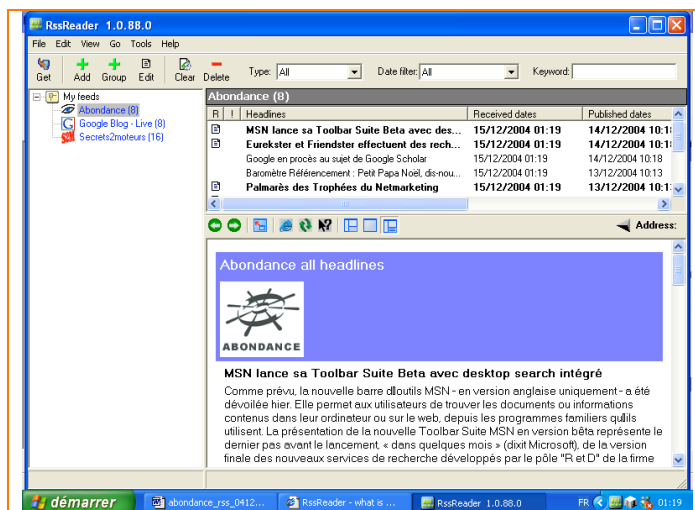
RssReader 1.0.88.0

File Edit View Go Tools Help

Get Add Group Edit Clear Delete Type: All Date filter: All Keyword:

My feeds
Abondance (8)
Google Blog - Live (8)
Secrets2moteurs (16)

Abondance (8)

| R | ! | Headlines | Received dates | Published dates |
|---|---|---|---|---|
| | | MSN lance sa Toolbar Suite Beta avec des... | 15/12/2004 01:19 | 14/12/2004 10:1 |
| | | Eurekster et Friendster effectuent des rech... | 15/12/2004 01:19 | 14/12/2004 10:1 |
| | | Google en procès au sujet de Google Scholar | 15/12/2004 01:19 | 14/12/2004 10:18 |
| | | Baromètre Référencement : Petit Papa Noël, dis-nou... | 15/12/2004 01:19 | 13/12/2004 10:13 |
| | | Palmarès des Trophées du Netmarketing | 15/12/2004 01:19 | 13/12/2004 10:1 |

Address:

Abondance all headlines

ABONDANCE

MSN lance sa Toolbar Suite Beta avec desktop search intégré

Comme prévu, la nouvelle barre dlloutils MSN - en version anglaise uniquement - a été dévoilée hier. Elle permet aux utilisateurs de trouver les documents ou informations contenus dans leur ordinateur ou sur le web, depuis les programmes familiers qulils utilisent. La présentation de la nouvelle Toolbar Suite MSN en version bêta représente le dernier pas avant le lancement, « dans quelques mois » (dixit Microsoft), de la version finale des nouveaux services de recherche développés par le pôle "R et D" de la firme

démarrer abondance_rss_0412... RssReader - what is ... RssReader 1.0.88.0 FR 01:19